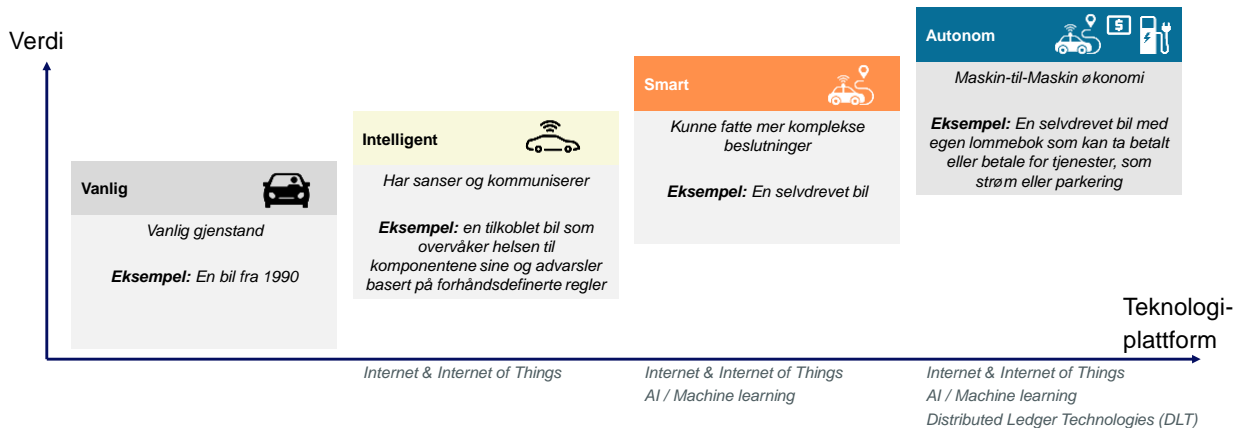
Verdi

Vanlig

Vanlig gjenstand

**Eksempel:** En bil fra 1990

Intelligent

Har sanser og kommuniserer

**Eksempel:** en tilkoblet bil som overvåker helsen til komponentene sine og advarsler basert på forhåndsdefinerte regler

Smart

Kunne fatte mer komplekse beslutninger

**Eksempel:** En selvdrevet bil

Autonom

$

Maskin-til-Maskin økonomi

**Eksempel:** En selvdrevet bil med egen lommebok som kan ta betalt eller betale for tjenester, som strøm eller parkering

Teknologiplattform

Internet & Internet of Things

Internet & Internet of Things
AI / Machine learning

Internet & Internet of Things
AI / Machine learning
Distributed Ledger Technologies (DLT)